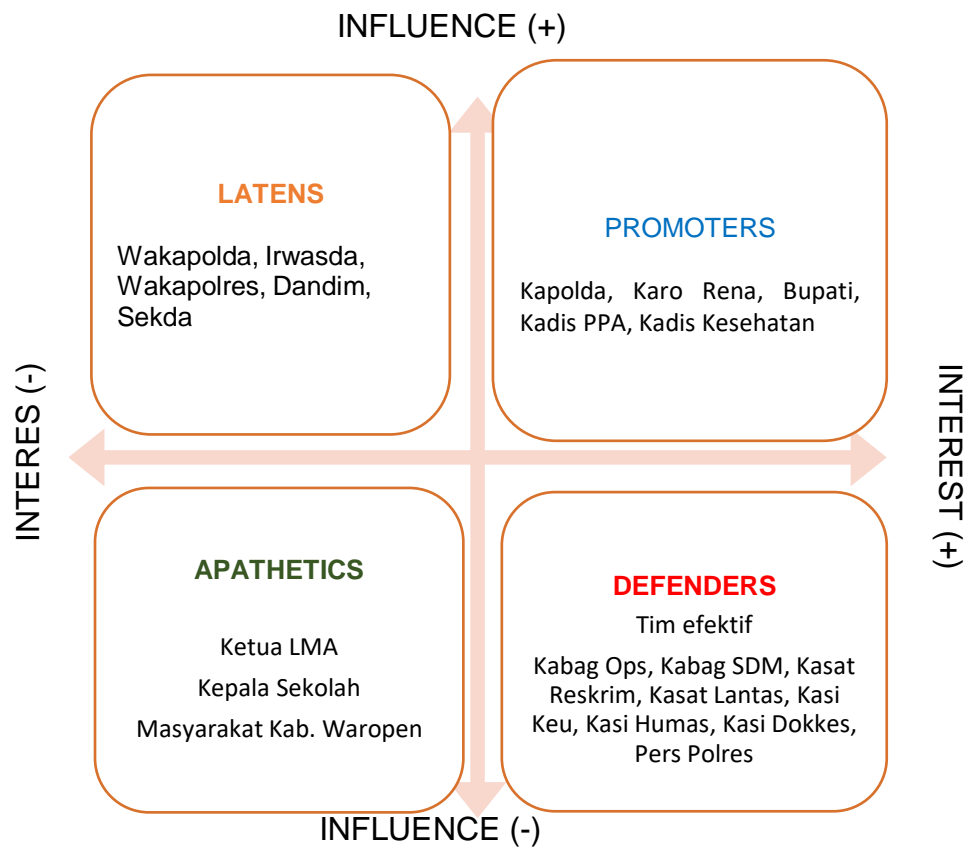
INFLUENCE (+)

LATENS

Wakapolda, Irwasda, Wakapolres, Dandim, Sekda

PROMOTERS

Kapolda, Karo Rena, Bupati, Kadis PPA, Kadis Kesehatan

INTERES (-)

INTEREST (+)

APATHETICS

Ketua LMA

Kepala Sekolah

Masyarakat Kab. Waropen

DEFENDERS

Tim efektif

Kabag Ops, Kabag SDM, Kasat Reskrim, Kasat Lantas, Kasi Keu, Kasi Humas, Kasi Dokkes, Pers Polres

INFLUENCE (-)